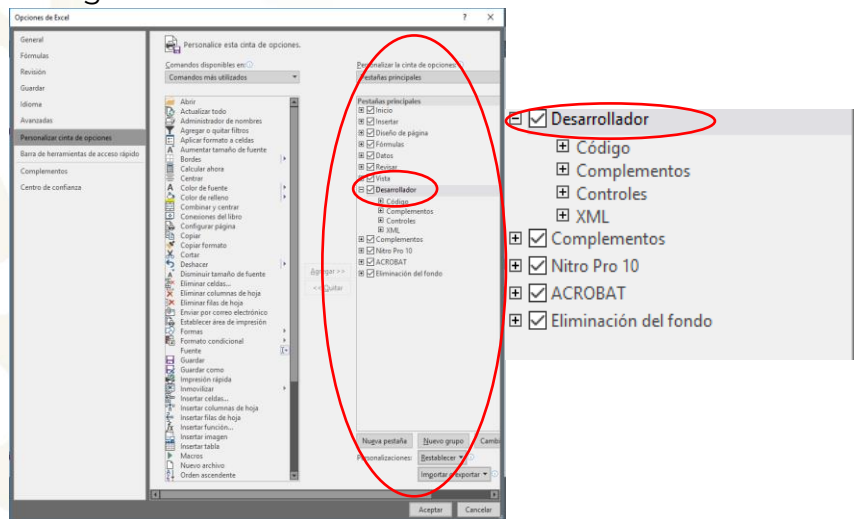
Opciones de Excel

? ✕

General
Fórmulas
Revisión
Guardar
Idioma
Avanzadas
Personalizar cinta de opciones
Barra de herramientas de acceso rápido
Complementos
Centro de confianza

Personalice esta cinta de opciones.

Comandos disponibles en:
Comandos más utilizados

Abrir
Actualizar todo
Administrador de nombres
Agregar o quitar filtros
Aplicar formato a celdas
Aumentar tamaño de fuente
Bordes
Calcular ahora
Centrar
Color de fuente
Color de relleno
Combinar y centrar
Conexiones del libro
Configurar página
Copiar
Copiar formato
Cortar
Deshacer
Disminuir tamaño de fuente
Eliminar celdas...
Eliminar columnas de hoja
Eliminar filas de hoja
Enviar por correo electrónico
Establecer área de impresión
Formas
Formato condicional
Fuente
Guardar
Guardar como
Impresión rápida
Inmovilizar
Insertar celdas...
Insertar columnas de hoja
Insertar filas de hoja
Insertar función...
Insertar imagen
Insertar tabla
Macros
Nuevo archivo
Orden ascendente

Agregar >>
<< Quitar

Personalizar la cinta de opciones:
Pestañas principales

Pestañas principales
Inicio
Insertar
Diseño de página
Fórmulas
Datos
Revisar
Vista
Desarrollador
Código
Complementos
Controles
XML
Complementos
Nitro Pro 10
ACROBAT
Eliminación del fondo

Nueva pestaña
Nuevo grupo
Cambi
Personalizaciones:
Restablecer
Importar o exportar

Aceptar
Cancelar

Desarrollador
Código
Complementos
Controles
XML
Complementos
Nitro Pro 10
ACROBAT
Eliminación del fondo